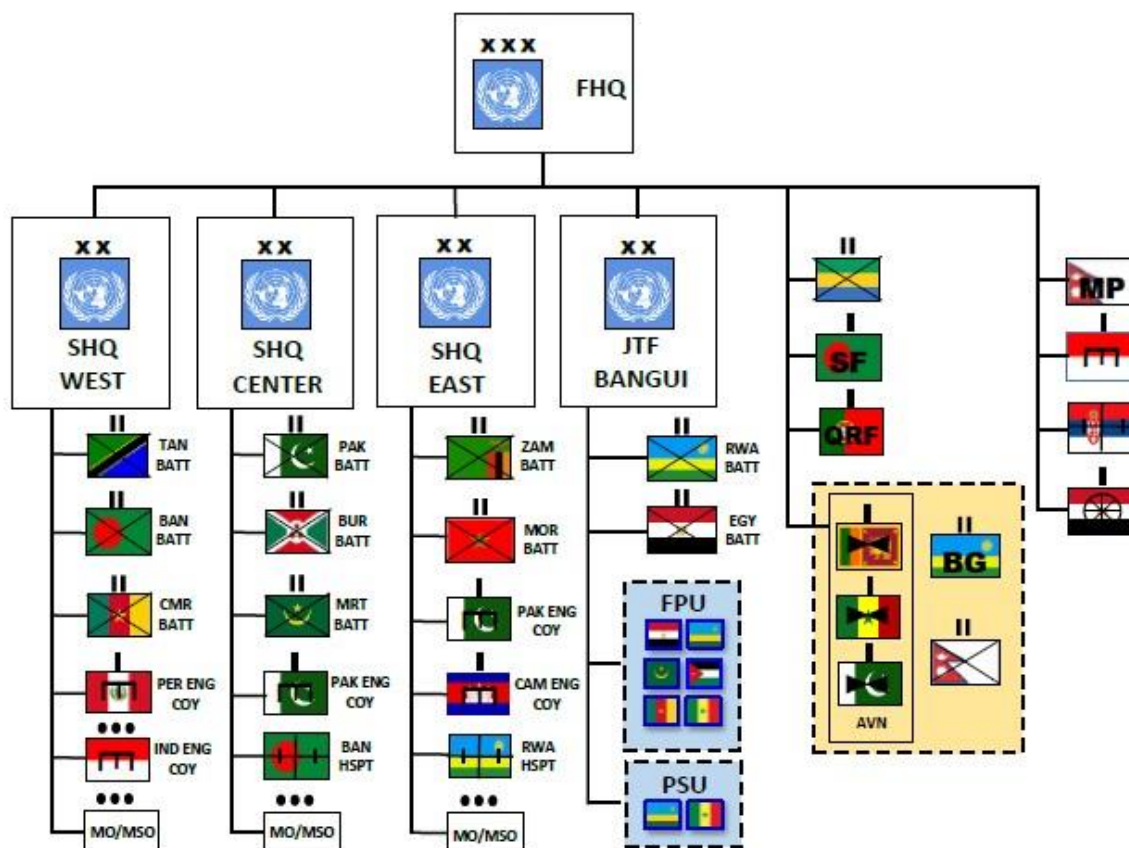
XXX
FHQ

XX
SHQ
WEST
II
TAN BATT
II
BAN BATT
II
CMR BATT
I
PER ENG COY
•••
IND ENG COY
•••
MO/MSO

XX
SHQ
CENTER
II
PAK BATT
II
BUR BATT
II
MRT BATT
I
PAK ENG COY
BAN HSPT
•••
MO/MSO

XX
SHQ
EAST
II
ZAM BATT
II
MOR BATT
I
PAK ENG COY
I
CAM ENG COY
RWA HSPT
•••
MO/MSO

XX
JTF
BANGUI
II
RWA BATT
II
EGY BATT
FPU
PSU

II
I
SF
QRF
I
I
AVN
II
BG
II

MP
I
I
I